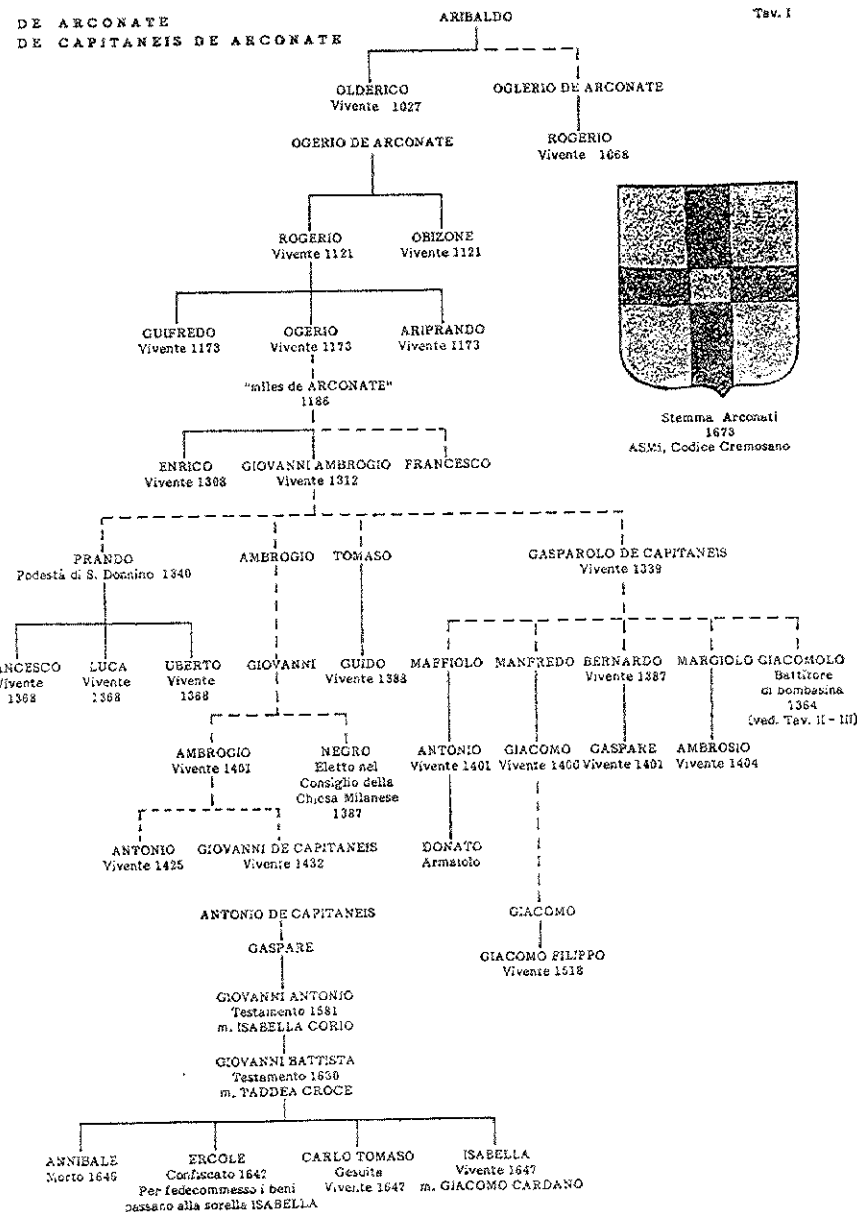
DE ARCONATE
DE CAPITANEIS DE ARCONATE

ARIBALDO

Tav. I

OLDERICO
Vivente 1027

OGLERIO DE ARCONATE

ROGERIO
Vivente 1068

OGERIO DE ARCONATE

ROGERIO
Vivente 1121

OBIZONE
Vivente 1121

GUIFREDO
Vivente 1173

OGERIO
Vivente 1173

ARIPRANDO
Vivente 1173

"miles de ARCONATE"
1186

Stemma Arconati
1673
ASMi, Codice Cremosano

ENRICO
Vivente 1308

GIOVANNI AMBROGIO
Vivente 1312

FRANCESCO

PRANDO
Podestà di S. Donnino 1340

AMBROGIO

TOMASO

GASPAROLO DE CAPITANEIS
Vivente 1339

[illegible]ANCESCO
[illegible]ivente
1368

LUCA
Vivente
1368

UBERTO
Vivente
1368

GIOVANNI

GUIDO
Vivente 1383

MAFFIOLO

MANFREDO

BERNARDO
Vivente 1387

MARGIOLO

GIACOMOLO
Battitore
di bombasina
1364
(ved. Tav. II - III)

AMBROGIO
Vivente 1401

NEGRO
Eletto nel
Consiglio della
Chiesa Milanese
1387

ANTONIO
Vivente 1401

GIACOMO
Vivente 1400

GASPARE
Vivente 1401

AMBROSIO
Vivente 1404

ANTONIO
Vivente 1425

GIOVANNI DE CAPITANEIS
Vivente 1432

DONATO
Armaiolo

ANTONIO DE CAPITANEIS

GASPARE

GIACOMO

GIACOMO FILIPPO
Vivente 1518

GIOVANNI ANTONIO
Testamento 1581
m. ISABELLA CORIO

GIOVANNI BATTISTA
Testamento 1630
m. TADDEA CROCE

ANNIBALE
Morto 1646

ERCOLE
Confiscato 1642
Per fedecommesso i beni
passano alla sorella ISABELLA

CARLO TOMASO
Gesuita
Vivente 1647

ISABELLA
Vivente 1647
m. GIACOMO CARDANO